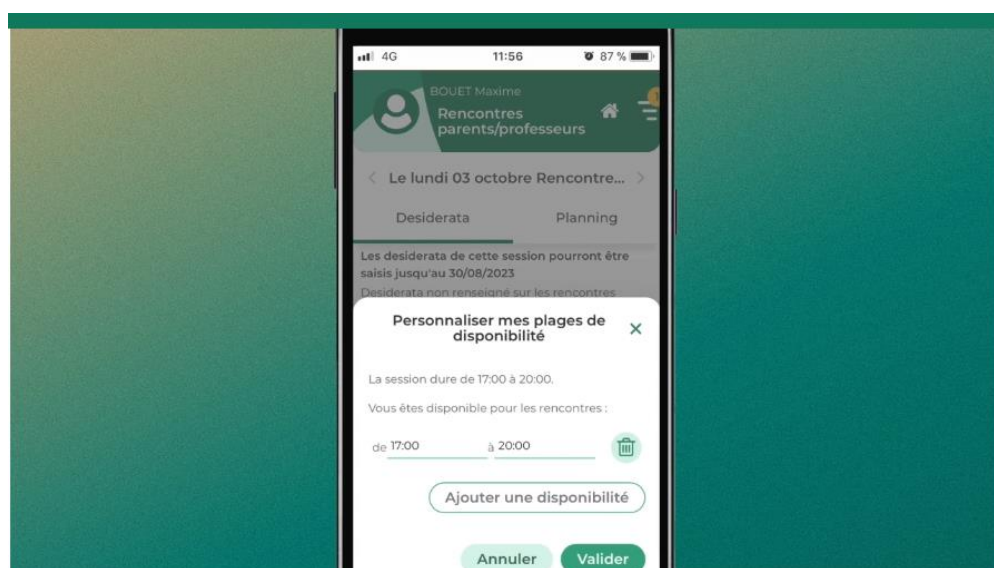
4G 11:56 87 %

BOUET Maxime
Rencontres parents/professeurs

Le lundi 03 octobre Rencontre...

Desiderata Planning

Les desiderata de cette session pourront être saisis jusqu'au 30/08/2023

Desiderata non renseigné sur les rencontres

Personnaliser mes plages de disponibilité

La session dure de 17:00 à 20:00.

Vous êtes disponible pour les rencontres :

de 17:00 à 20:00

Ajouter une disponibilité

Annuler Valider